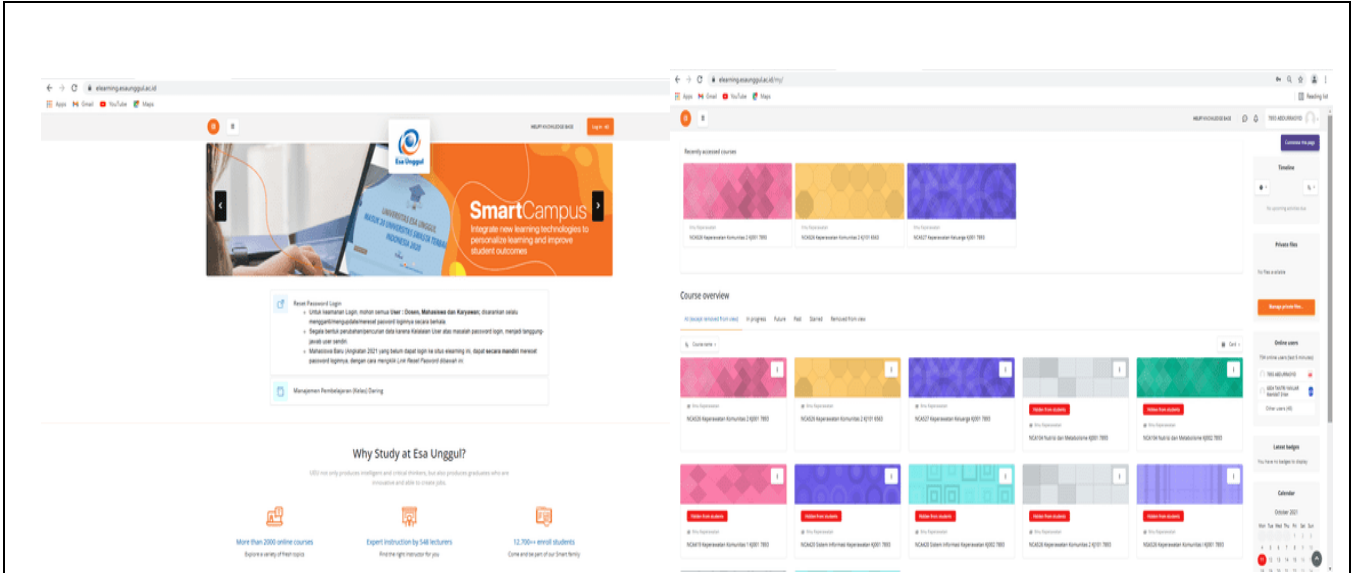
elearning.esaunggul.ac.id

Apps Gmail YouTube Maps

MELPP KNOWLEDGE BASE Log in

Esa Unggul

SmartCampus

Integrate new learning technologies to personalize learning and improve student outcomes

Reset Password Login

Untuk keamanan Login, mohon semua User : Dosen, Mahasiswa dan Karyawan, disarankan selalu mengganti/mengupdate/mereset pasword loginnya secara berkala.

Segala bentuk perubahan/pencurian data karena Kelalaian User atas masalah password login, menjadi tanggung-jawab user sendiri.

Mahasiswa Baru (Angkatan 2021 yang belum dapat login ke situs elearning ini, dapat secara mandiri mereset password loginnya, dengan cara mengklik Link Reset Password dibawah ini.

Manajemen Pembelajaran (Kelas) Daring

Why Study at Esa Unggul?

UEU not only produces intelligent and critical thinkers, but also produces graduates who are innovative and able to create jobs.

More than 2000 online courses
Explore a variety of fresh topics

Expert instruction by 548 lecturers
Find the right instructor for you

12,700++ enroll students
Come and be part of our Smart family

elearning.esaunggul.ac.id/my/

Apps Gmail YouTube Maps

Reading list

MELPP KNOWLEDGE BASE

TRIS ABDURRAHMAN

Customise this page

Recently accessed courses

Ilmu Keperawatan
NCA626 Keperawatan Komunitas 2 Kj101 7893

Ilmu Keperawatan
NCA626 Keperawatan Komunitas 2 Kj101 6563

Ilmu Keperawatan
NCA627 Keperawatan Keluarga Kj001 7893

Timeline

No upcoming activities due

Private files

No files available

Manage private files...

Course overview

All (except removed from view)   In progress   Future   Past   Starred   Removed from view

Course name

Card

Ilmu Keperawatan
NCA626 Keperawatan Komunitas 2 Kj001 7893

Ilmu Keperawatan
NCA626 Keperawatan Komunitas 2 Kj101 6563

Ilmu Keperawatan
NCA627 Keperawatan Keluarga Kj001 7893

Hidden from students
Ilmu Keperawatan
NCA104 Nutrisi dan Metabolisme Kj001 7893

Hidden from students
Ilmu Keperawatan
NCA104 Nutrisi dan Metabolisme Kj002 7893

Online users

TRIS ABDURRAHMAN

Other users

Latest badges

You have no badges to display

Calendar

October 2021

Sun Mon Tue Wed Thu Fri Sat

Hidden from students
Ilmu Keperawatan
NCA419 Keperawatan Komunitas 1 Kj001 7893

Hidden from students
Ilmu Keperawatan
NCA420 Sistem Informasi Keperawatan Kj001 7893

Hidden from students
Ilmu Keperawatan
NCA420 Sistem Informasi Keperawatan Kj002 7893

Hidden from students
Ilmu Keperawatan
NCA626 Keperawatan Komunitas 2 Kj101 7893

Hidden from students
Ilmu Keperawatan
NCA626 Keperawatan Komunitas 2 Kj001 7893